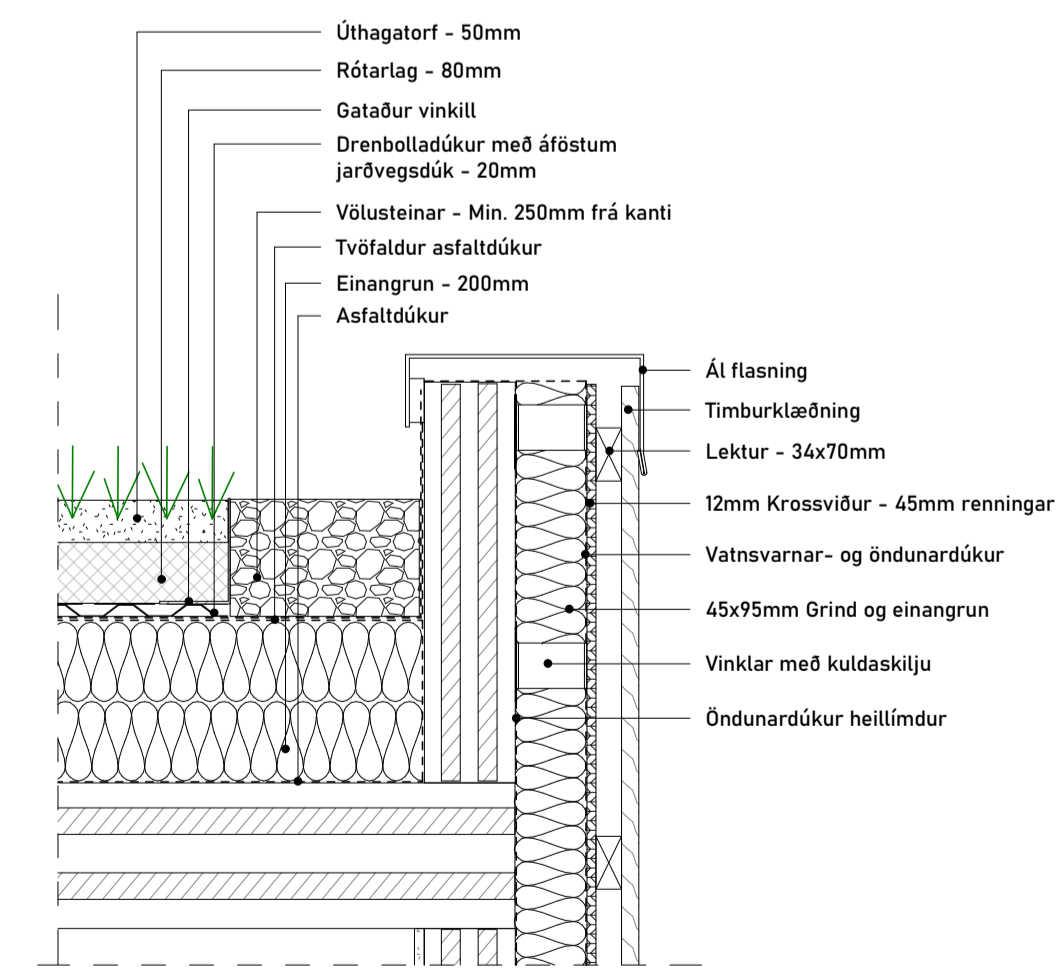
Úthagatorf - 50mm
Rótarlag - 80mm
Gataður vinkill
Drenbolladúkur með áföstum jarðvegsdúk - 20mm
Völusteinar - Min. 250mm frá kanti
Tvöfaldur asfaltdúkur
Einangrun - 200mm
Asfaltdúkur

Ál flasning
Timburklæðning
Lektur - 34x70mm
12mm Krossviður - 45mm renningar
Vatnsvarnar- og öndunardúkur
45x95mm Grind og einangrun
Vinklar með kuldaskilju
Öndunardúkur heillímdur